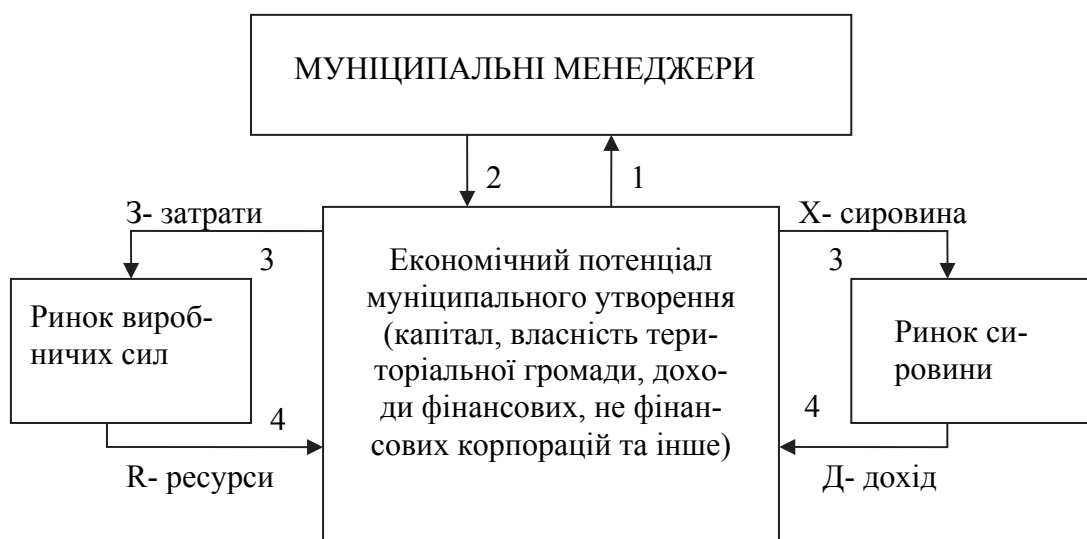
МУНІЦИПАЛЬНІ МЕНЕДЖЕРИ

2

1

З- затрати

Х- сировина

3

3

Економічний потенціал муніципального утворення (капітал, власність територіальної громади, доходи фінансових, не фінансових корпорацій та інше)

Ринок виробничих сил

Ринок сировини

4

4

R- ресурси

Д- дохід